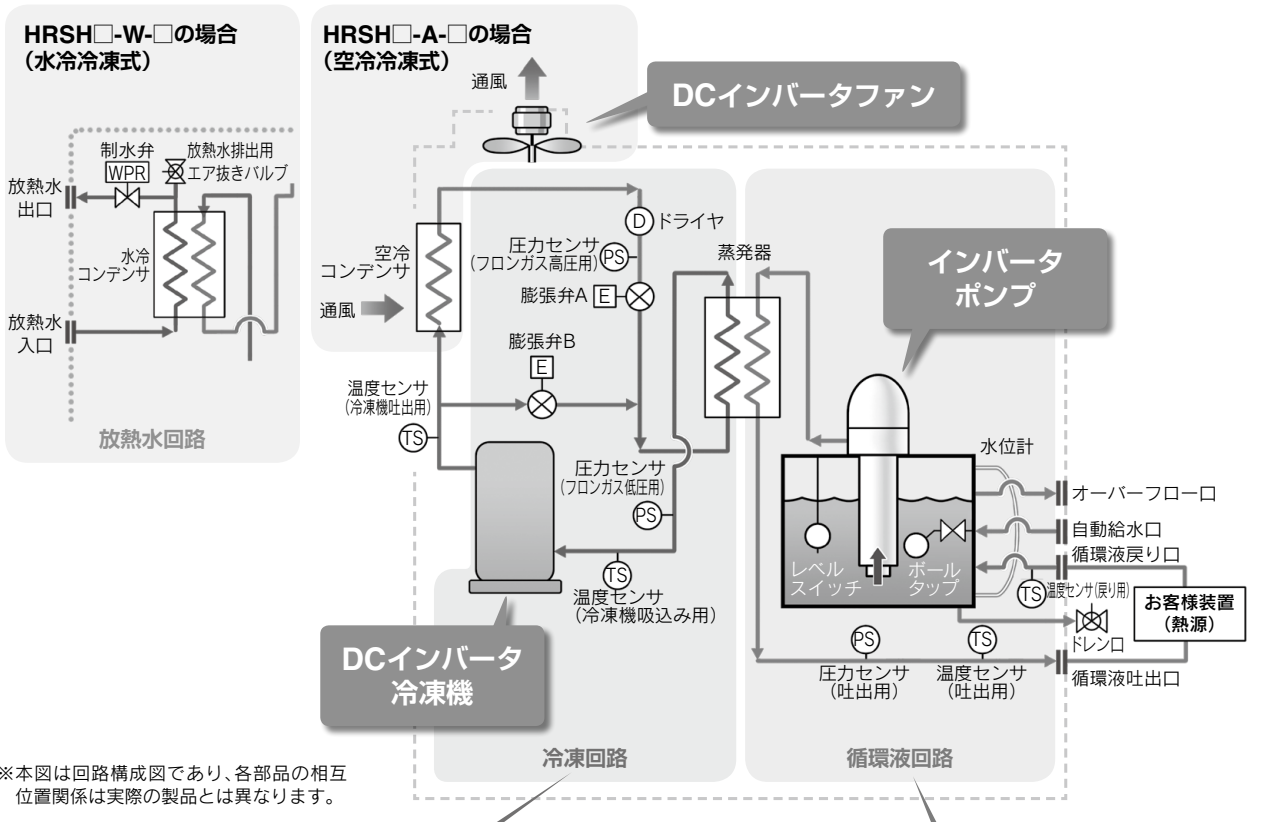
HRSH□-W-□の場合
(水冷冷凍式)

制水弁
WPR
放熱水排出用
エア抜きバルブ
放熱水
出口
水冷
コンデンサ
放熱水
入口

放熱水回路

HRSH□-A-□の場合
(空冷冷凍式)

通風

DCインバータファン

空冷
コンデンサ
通風

D ドライヤ
圧力センサ
(フロンガス高圧用) PS
膨張弁A E
膨張弁B
E
温度センサ
(冷凍機吐出用)
TS
圧力センサ
(フロンガス低圧用)
PS
TS
温度センサ
(冷凍機吸込み用)

蒸発器

インバータ
ポンプ

水位計
レベル
スイッチ
ボール
タップ
オーバーフロー口
自動給水口
循環液戻り口
TS 温度センサ(戻り用)
ドレン口
お客様装置
(熱源)
PS
圧力センサ
(吐出用)
TS
温度センサ
(吐出用)
循環液吐出口

DCインバータ
冷凍機

※本図は回路構成図であり、各部品の相互位置関係は実際の製品とは異なります。

冷凍回路

循環液回路